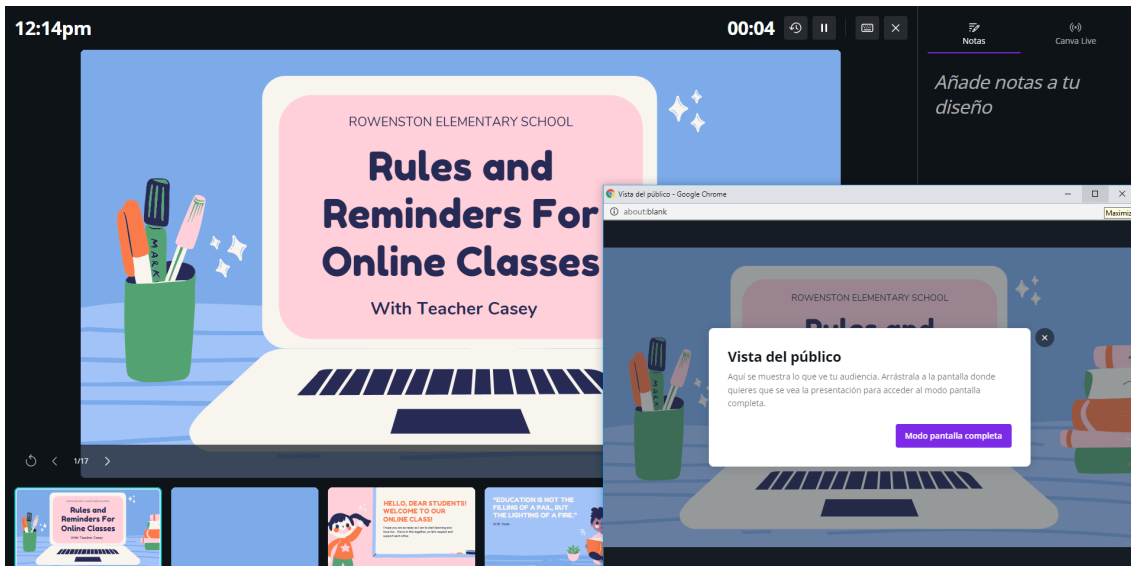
12:14pm

00:04

Notas

Canva Live

Añade notas a tu diseño

ROWENSTON ELEMENTARY SCHOOL

Rules and Reminders For Online Classes

With Teacher Casey

MARK

1/17

Vista del público - Google Chrome

about:blank

Maximizar

ROWENSTON ELEMENTARY SCHOOL

Vista del público

Aquí se muestra lo que ve tu audiencia. Arrástrala a la pantalla donde quieres que se vea la presentación para acceder al modo pantalla completa.

Modo pantalla completa

Rules and Reminders For Online Classes

HELLO, DEAR STUDENTS! WELCOME TO OUR ONLINE CLASS!

"EDUCATION IS NOT THE FILLING OF A PAIL, BUT THE LIGHTING OF A FIRE."